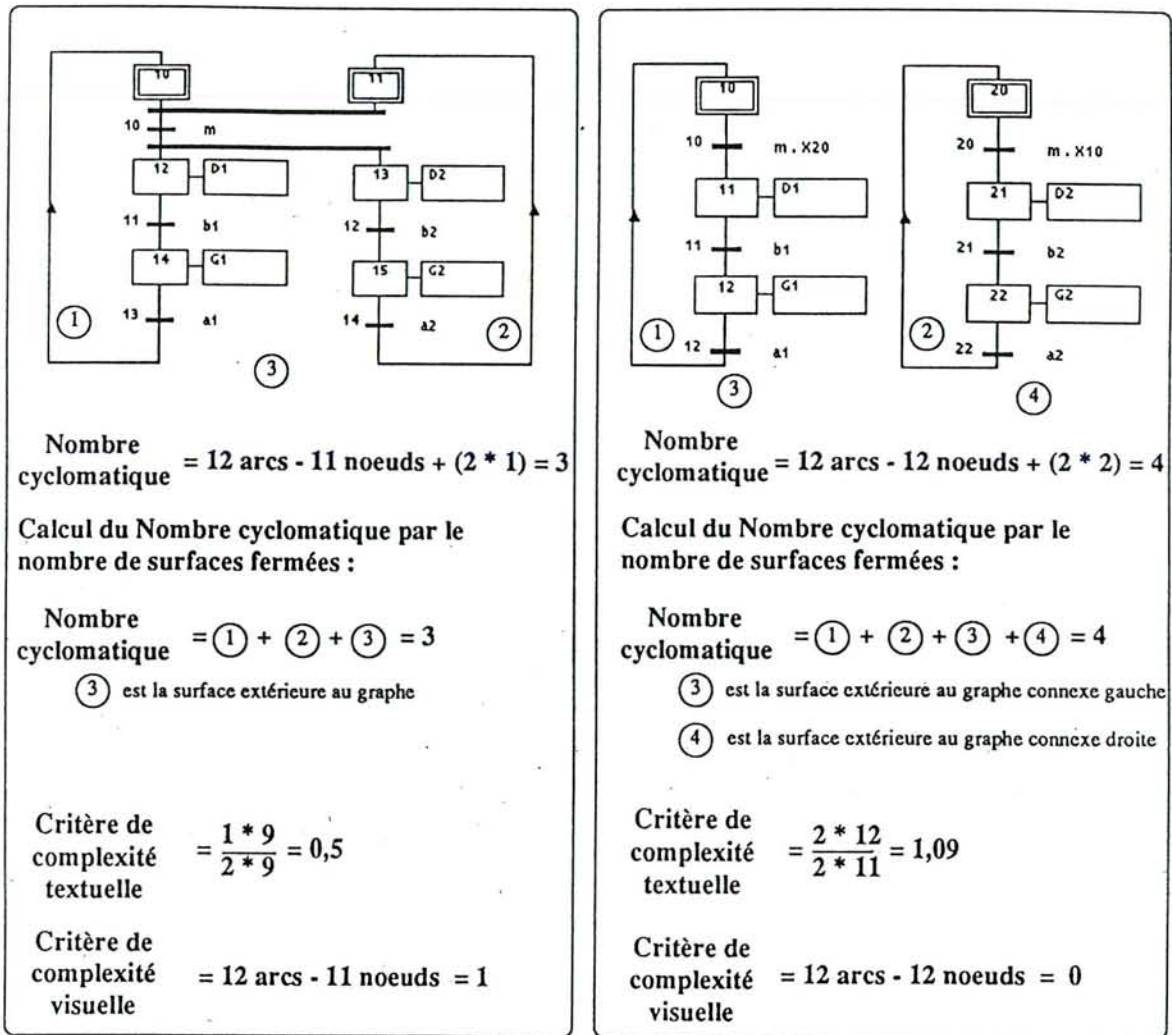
10

11

10 m

12 D1

13 D2

11 b1

12 b2

14 G1

15 G2

① 13 a1

14 a2 ②

③

Nombre cyclomatique = 12 arcs - 11 noeuds + (2 * 1) = 3

Calcul du Nombre cyclomatique par le nombre de surfaces fermées :

Nombre cyclomatique = ① + ② + ③ = 3

③ est la surface extérieure au graphe

Critère de complexité textuelle $= \frac{1 * 9}{2 * 9} = 0,5$

Critère de complexité visuelle = 12 arcs - 11 noeuds = 1

10

20

10 m . X20

20 m . X10

11 D1

21 D2

11 b1

21 b2

12 G1

22 G2

① 12 a1

② 22 a2

③

④

Nombre cyclomatique = 12 arcs - 12 noeuds + (2 * 2) = 4

Calcul du Nombre cyclomatique par le nombre de surfaces fermées :

Nombre cyclomatique = ① + ② + ③ + ④ = 4

③ est la surface extérieure au graphe connexe gauche

④ est la surface extérieure au graphe connexe droite

Critère de complexité textuelle $= \frac{2 * 12}{2 * 11} = 1,09$

Critère de complexité visuelle = 12 arcs - 12 noeuds = 0